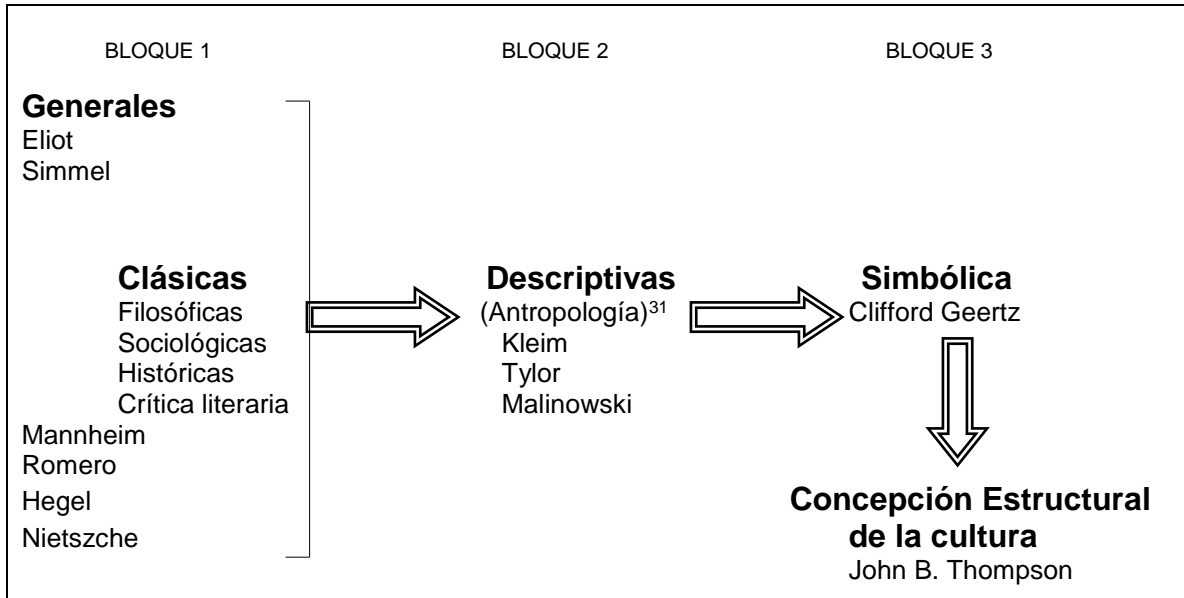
BLOQUE 1

BLOQUE 2

BLOQUE 3

**Generales**
Eliot
Simmel

**Clásicas**
Filosóficas
Sociológicas
Históricas
Crítica literaria
Mannheim
Romero
Hegel
Nietzsche

**Descriptivas**
(Antropología)$^{31}$
Kleim
Tylor
Malinowski

**Simbólica**
Clifford Geertz

**Concepción Estructural de la cultura**
John B. Thompson